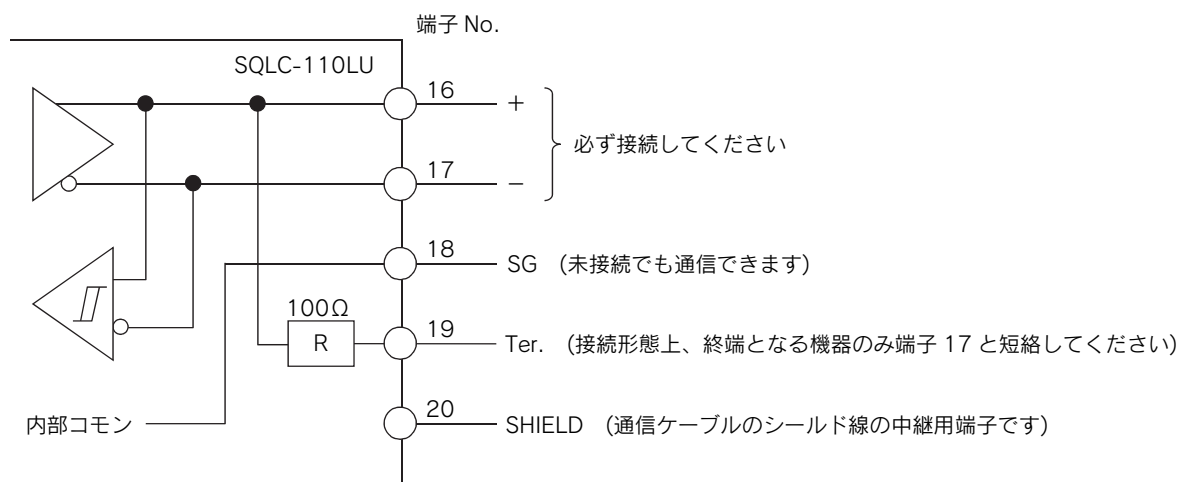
端子 No.

SQLC-110LU

16 +

17 –

必ず接続してください

18 SG （未接続でも通信できます）

100Ω

R

19 Ter. （接続形態上、終端となる機器のみ端子 17 と短絡してください）

内部コモン

20 SHIELD （通信ケーブルのシールド線の中継用端子です）